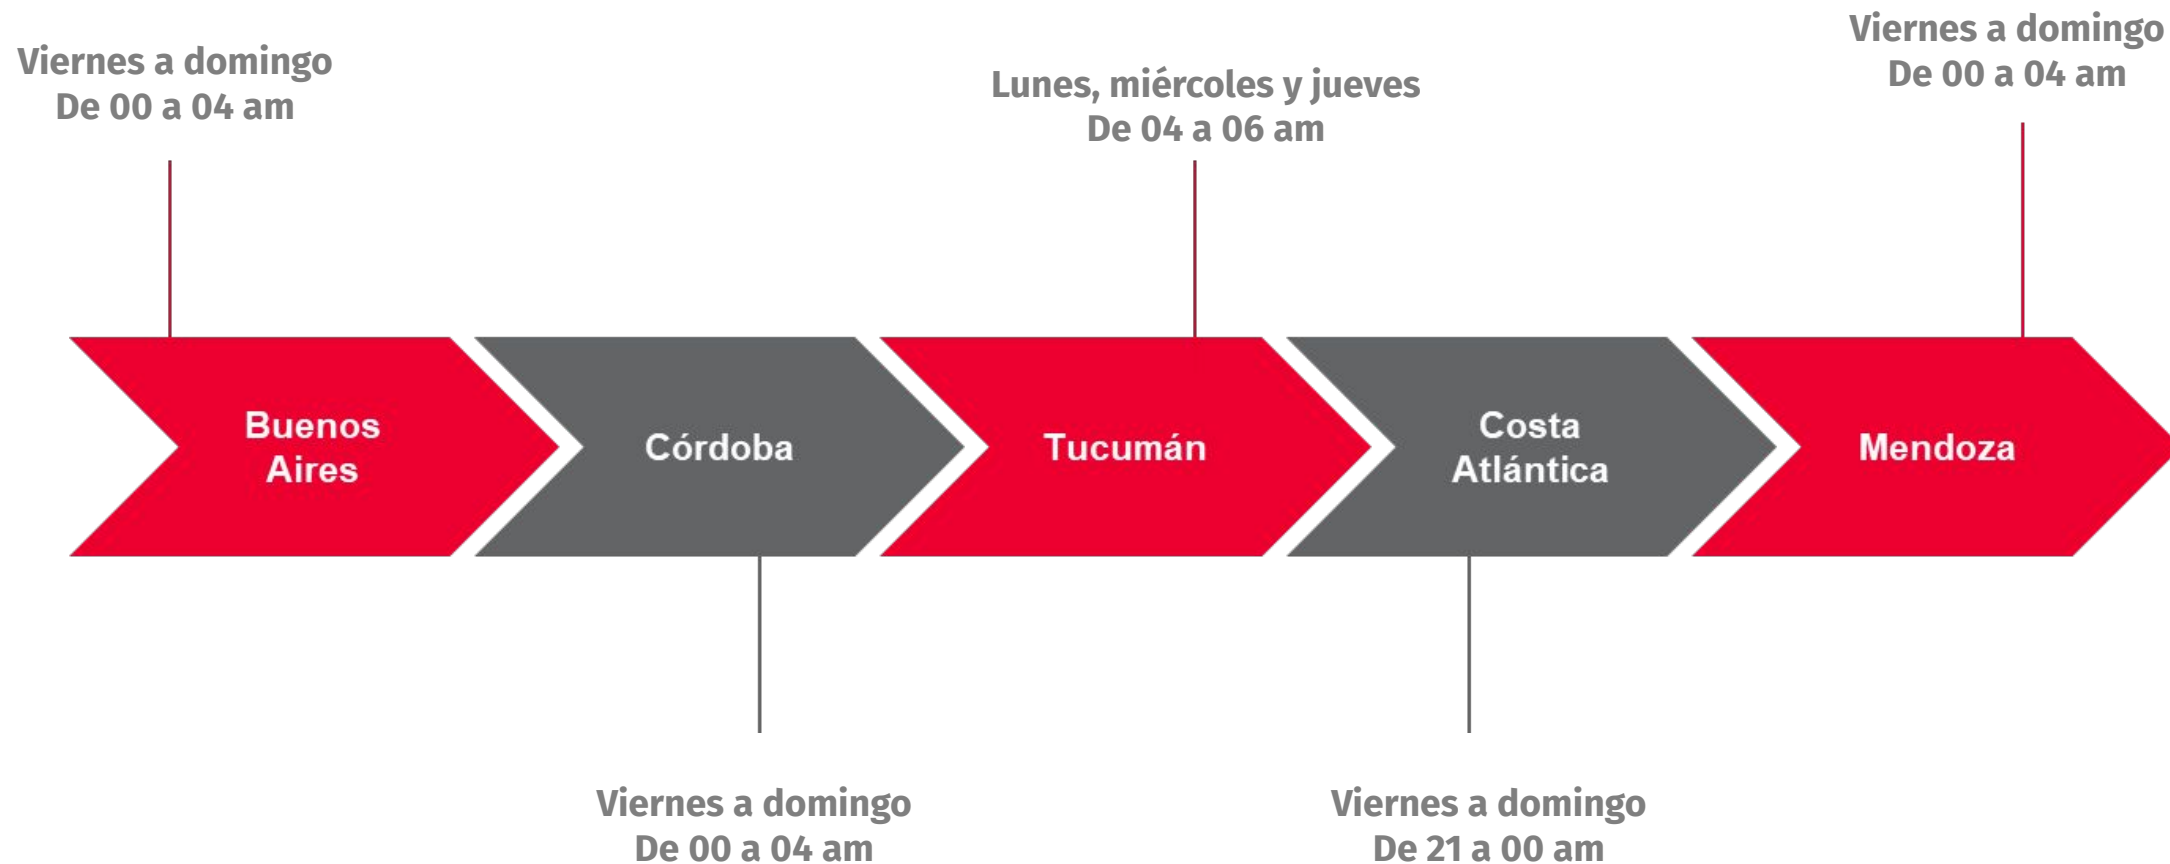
Viernes a domingo
De 00 a 04 am

Buenos Aires

Córdoba

Viernes a domingo
De 00 a 04 am

Lunes, miércoles y jueves
De 04 a 06 am

Tucumán

Costa Atlántica

Viernes a domingo
De 21 a 00 am

Viernes a domingo
De 00 a 04 am

Mendoza